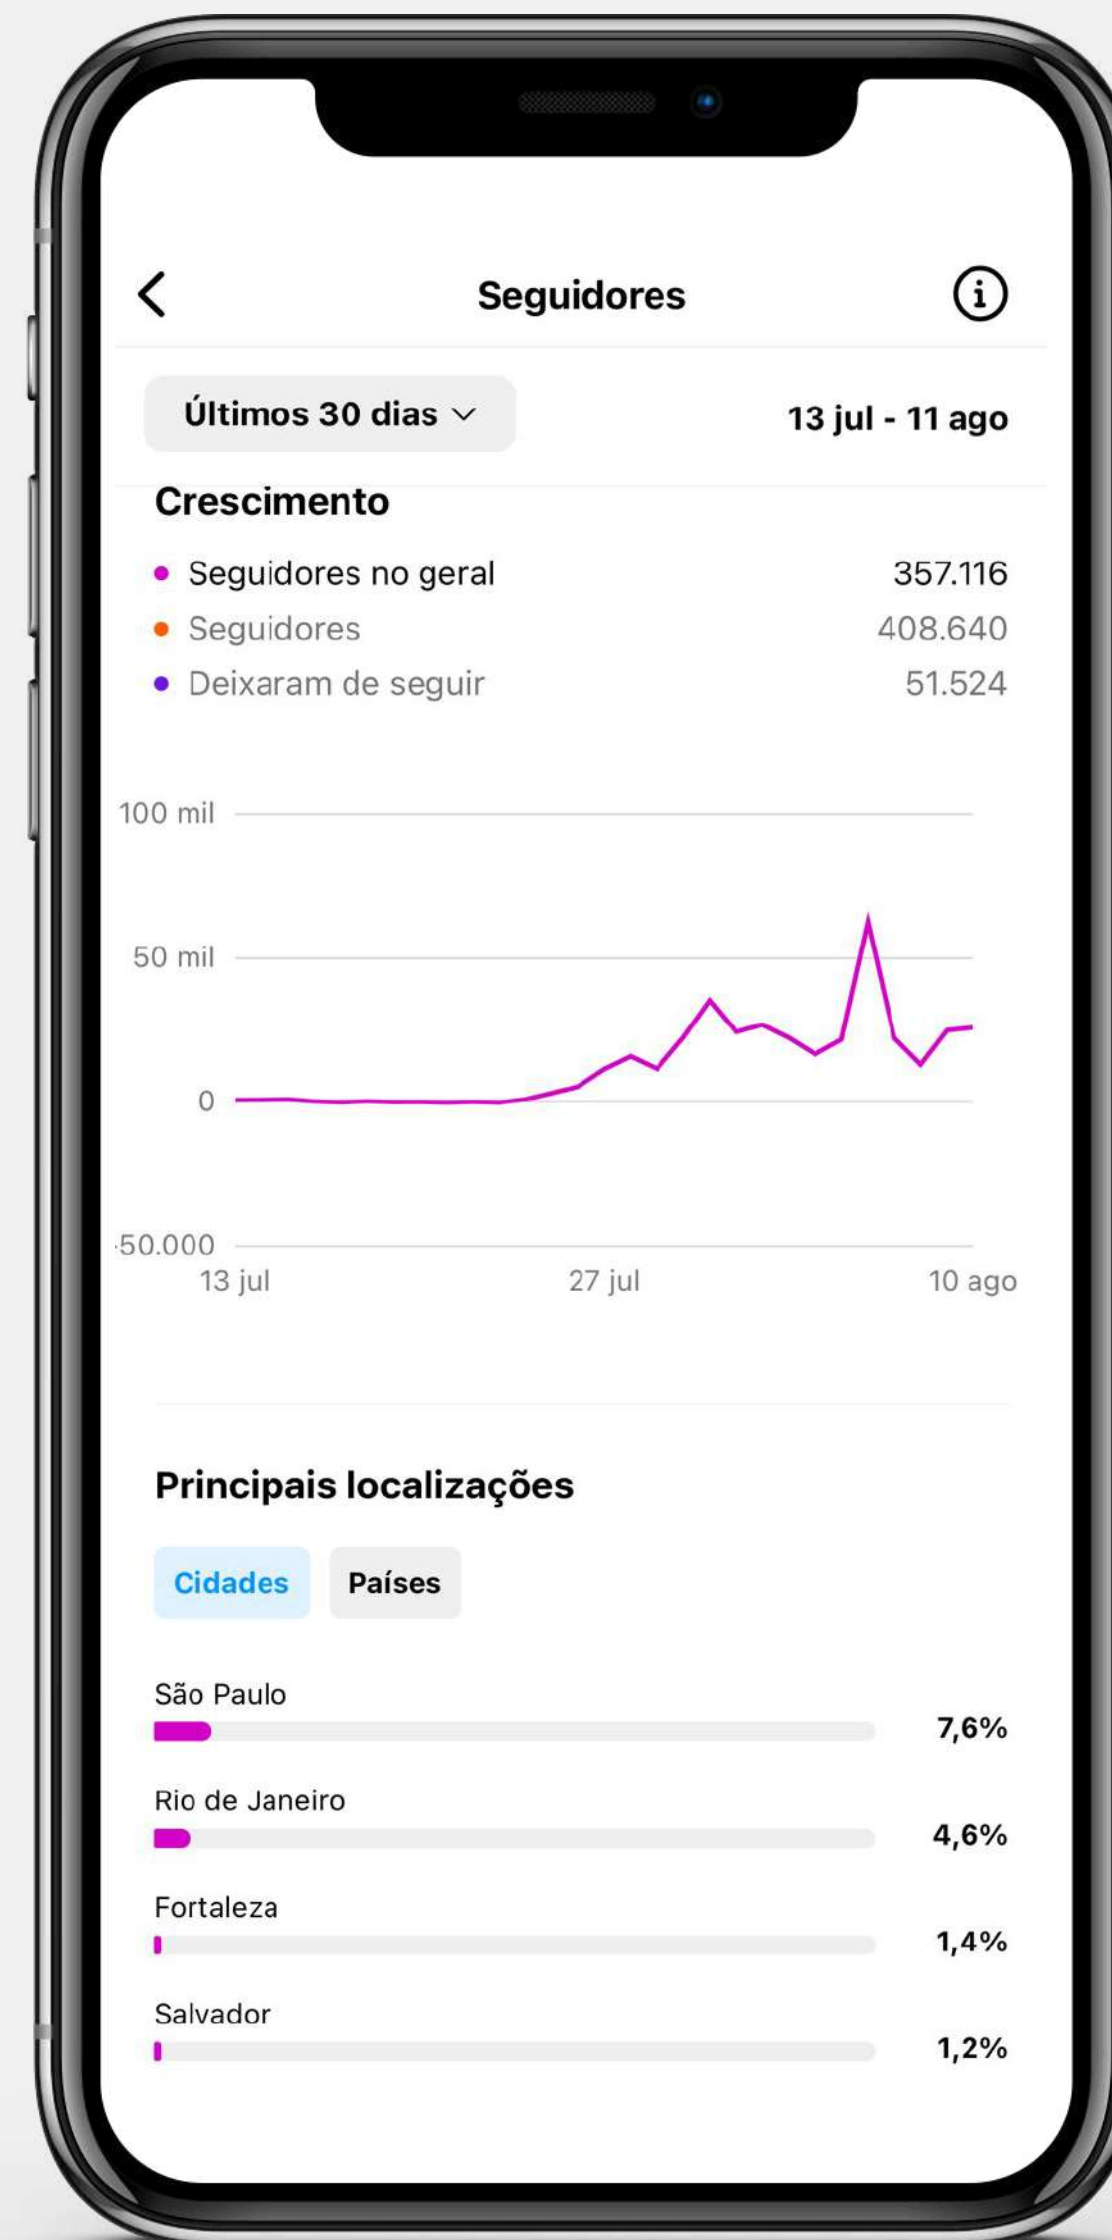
Seguidores

Últimos 30 dias

13 jul - 11 ago

Crescimento

Seguidores no geral 357.116
Seguidores 408.640
Deixaram de seguir 51.524

100 mil
50 mil
0
-50.000
13 jul
27 jul
10 ago

Principais localizações

Cidades
Países

São Paulo 7,6%
Rio de Janeiro 4,6%
Fortaleza 1,4%
Salvador 1,2%